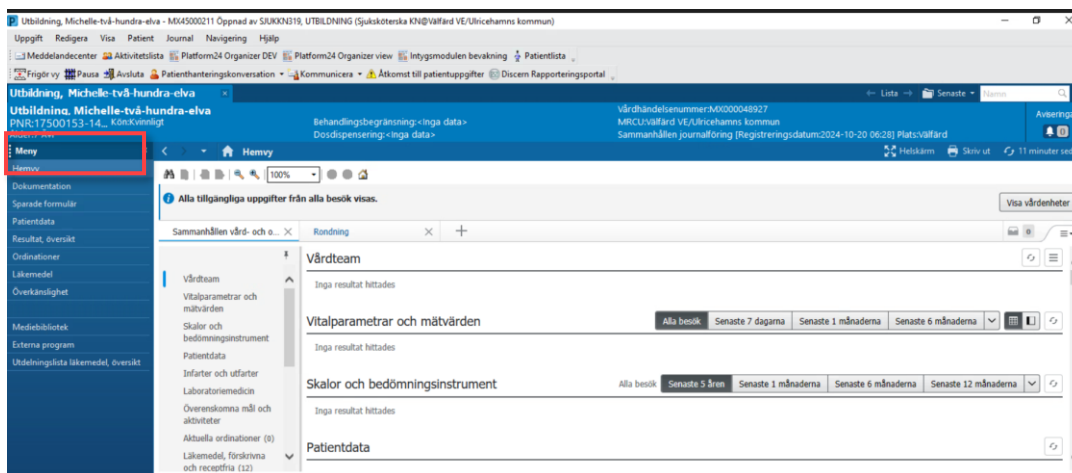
Utbildning, Michelle-två-hundra-elva - MX45000211 Öppnad av SJUKKN319, UTBILDNING (Sjuksköterska KN@Välfärd VE/Ulricehamns kommun)

Uppgift Redigera Visa Patient Journal Navigering Hjälp

Meddelandecenter Aktivitetslista Platform24 Organizer DEV Platform24 Organizer view Intygsmodulen bevakning Patientlista

Frigör vy Pausa Avsluta Patienthanteringskonversation Kommunicera Åtkomst till patientuppgifter Discern Rapporteringsportal

Utbildning, Michelle-två-hundra-elva ×

Lista Senaste Namn

Utbildning, Michelle-två-hundra-elva
PNR:17500153-14... Kön:Kvinnligt

Behandlingsbegränsning:<Inga data>
Dosdispensering:<Inga data>

Vårdhändelsenummer:MX000048927
MRCU:Välfärd VE/Ulricehamns kommun
Sammanhållen journalföring [Registreringsdatum:2024-10-20 06:28] Plats:Välfärd

Avisering

Meny
Hemvy
Dokumentation
Sparade formulär
Patientdata
Resultat, översikt
Ordinationer
Läkemedel
Överkänslighet
Mediebibliotek
Externa program
Utdelningslista läkemedel, översikt

Hemvy

Helskärm Skriv ut 11 minuter sed

100%

Alla tillgängliga uppgifter från alla besök visas.

Visa vårdenheter

Sammanhållen vård- och o... ×
Rondning ×

Vårdteam
Vitalparametrar och mätvärden
Skalor och bedömningsinstrument
Patientdata
Infarter och utfarter
Laboratoriemedicin
Överenskomna mål och aktiviteter
Aktuella ordinationer (0)
Läkemedel, förskrivna och receptfria (12)

Vårdteam
Inga resultat hittades

Vitalparametrar och mätvärden
Alla besök Senaste 7 dagarna Senaste 1 månaderna Senaste 6 månaderna
Inga resultat hittades

Skalor och bedömningsinstrument
Alla besök Senaste 5 åren Senaste 1 månaderna Senaste 6 månaderna Senaste 12 månaderna
Inga resultat hittades

Patientdata